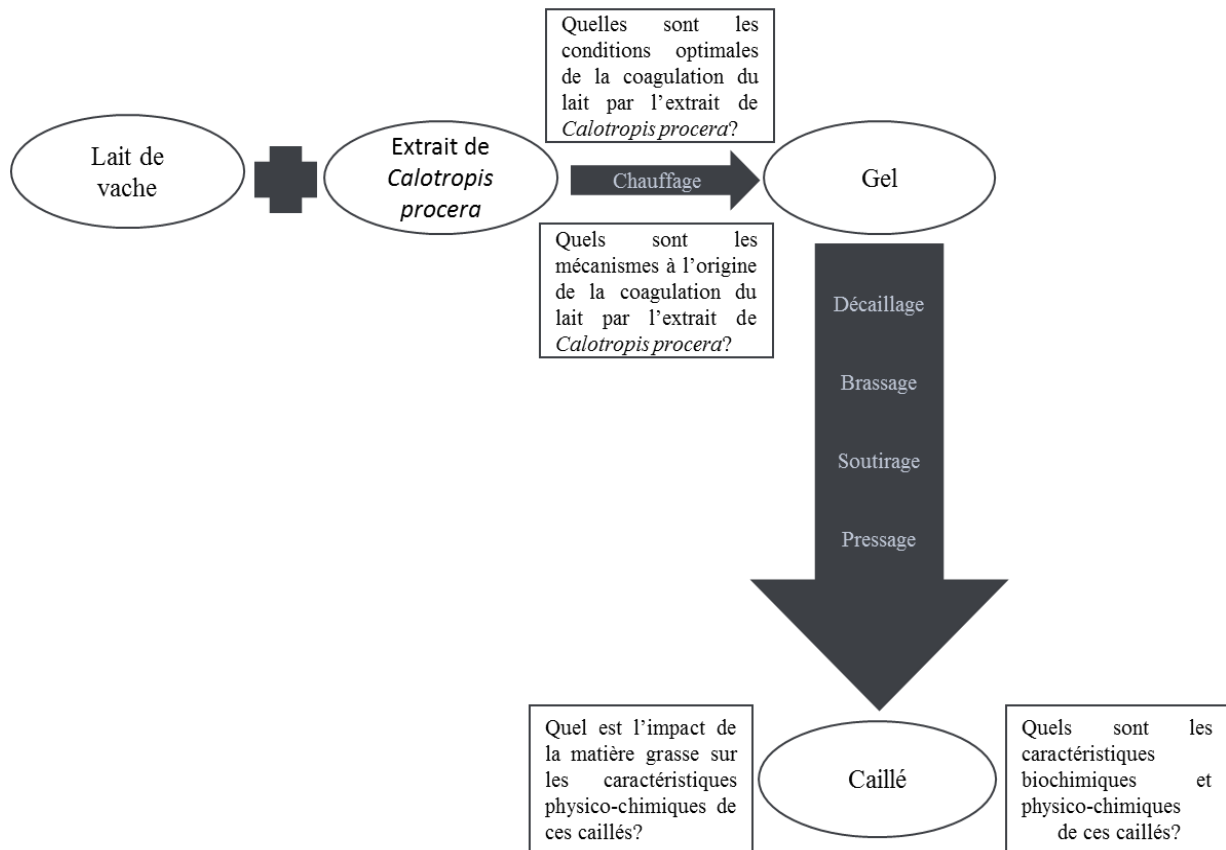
Quelles sont les conditions optimales de la coagulation du lait par l'extrait de *Calotropis procera*?

Lait de vache

Extrait de *Calotropis procera*

Chauffage

Gel

Quels sont les mécanismes à l'origine de la coagulation du lait par l'extrait de *Calotropis procera*?

Décaillage

Brassage

Soutirage

Pressage

Quel est l'impact de la matière grasse sur les caractéristiques physico-chimiques de ces caillés?

Caillé

Quels sont les caractéristiques biochimiques et physico-chimiques de ces caillés?